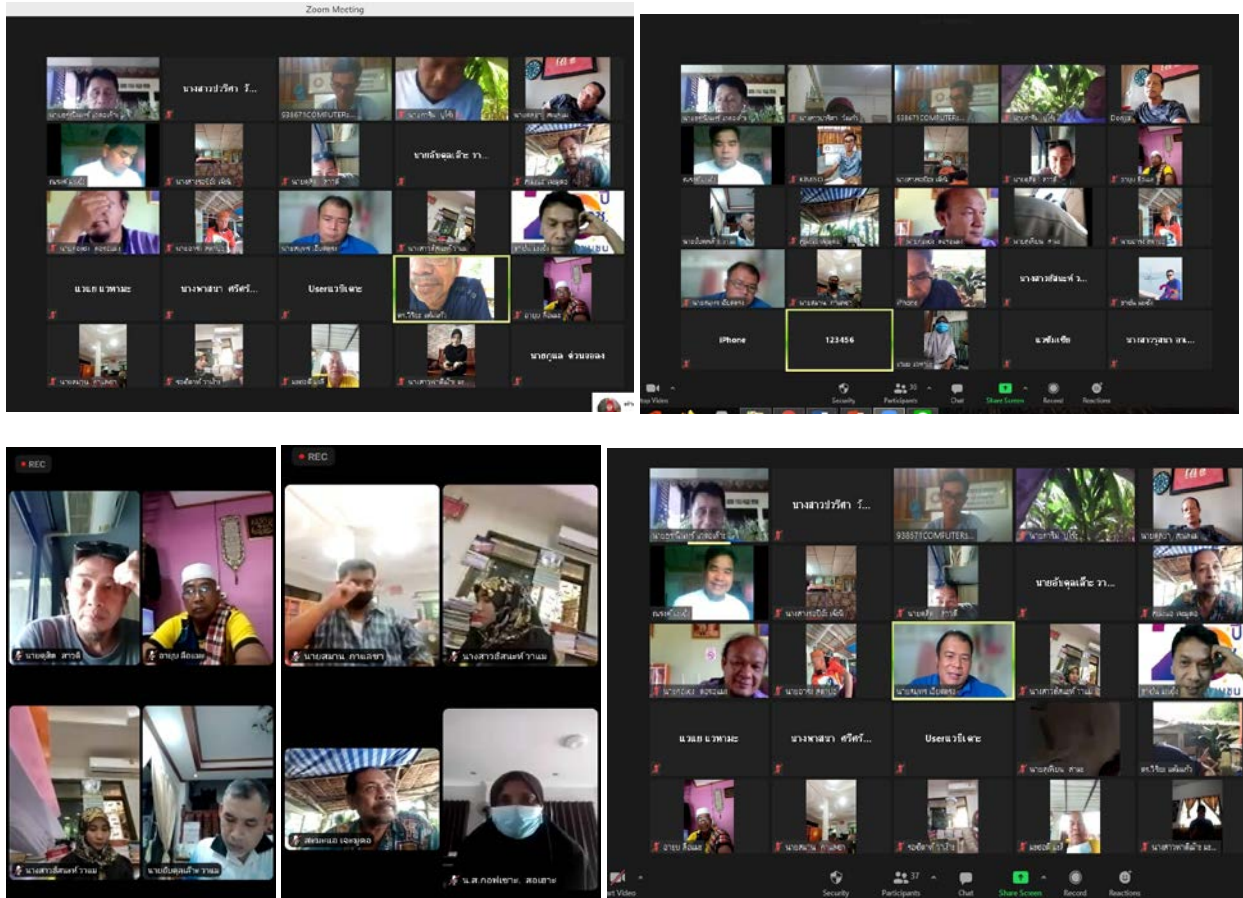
Zoom Meeting

นางสาวปวริศา ร์...

นายอับดุลเล๊าะ วา...

แวแย แวหามะ

นางพาสนา ศรีศรั...

Userแวบีเดาะ

นายกูแล จ่วนจอเจ

iPhone

123456

นางสาวสัสนท์ ว...

นางสาวรุสนา ลา...

Security

30 Participants

Chat

Share Screen

Record

Reactions

REC

นายอุเสต สาวดี

อายุบ ลือแมะ

นางสาวสัสนท์ วาเเม

นายอับดุลเล๊าะ วาแม

REC

นายสมาน กาเเลซา

นางสาวสัสนท์ วาแม

ส.อ.กอพเซาะ สอเซาะ

นางสาวปวริศา ร์...

นายอับดุลเล๊าะ วา...

แวแย แวหามะ

นางพาสนา ศรีศรั...

Userแวบีเดาะ

Security

37 Participants

Chat

Share Screen

Record

Reactions